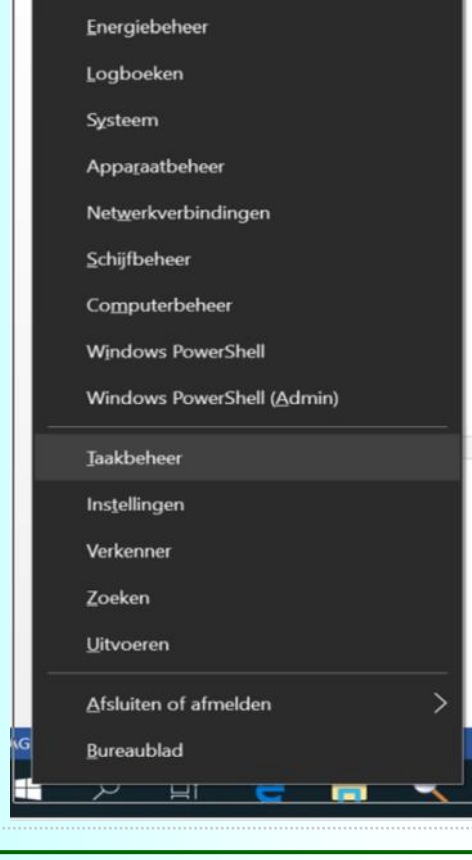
Energiebeheer

Logboeken

Systeem

Apparaatbeheer

Netwerkverbindingen

Schijfbeheer

Computerbeheer

Windows PowerShell

Windows PowerShell (Admin)

Taakbeheer

Instellingen

Verkenner

Zoeken

Uitvoeren

Afsluiten of afmelden

Bureaublad